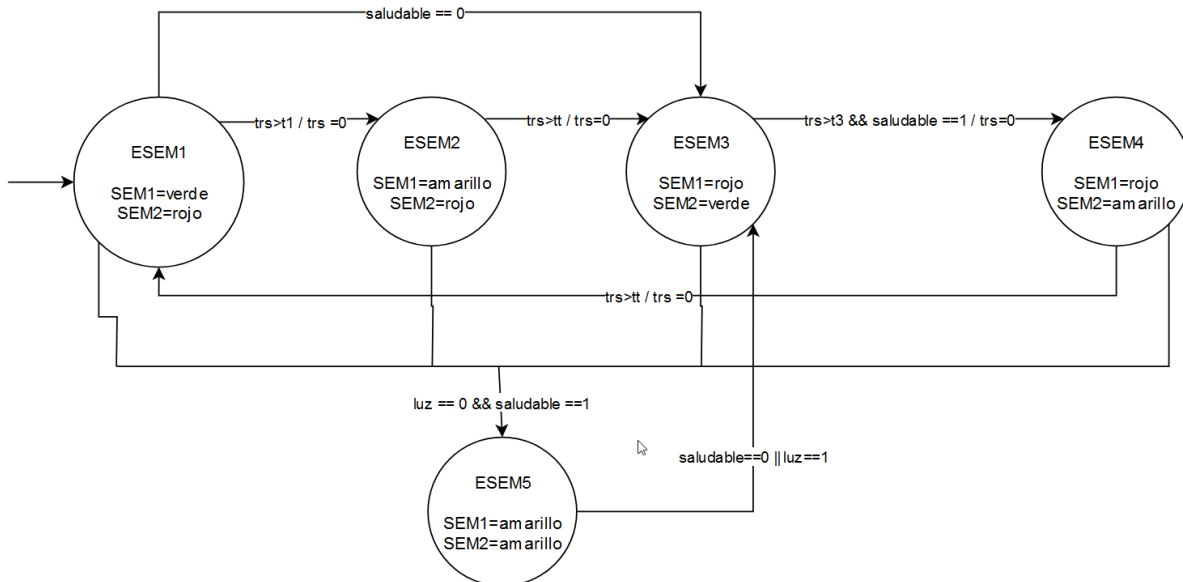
saludable == 0

trs>t1 / trs =0

trs>tt / trs=0

trs>t3 && saludable ==1 / trs=0

ESEM1

SEM1=verde
SEM2=rojo

ESEM2

SEM1=amarillo
SEM2=rojo

ESEM3

SEM1=rojo
SEM2=verde

ESEM4

SEM1=rojo
SEM2=amarillo

trs>tt / trs =0

luz == 0 && saludable ==1

saludable==0 || luz==1

ESEM5

SEM1=amarillo
SEM2=amarillo